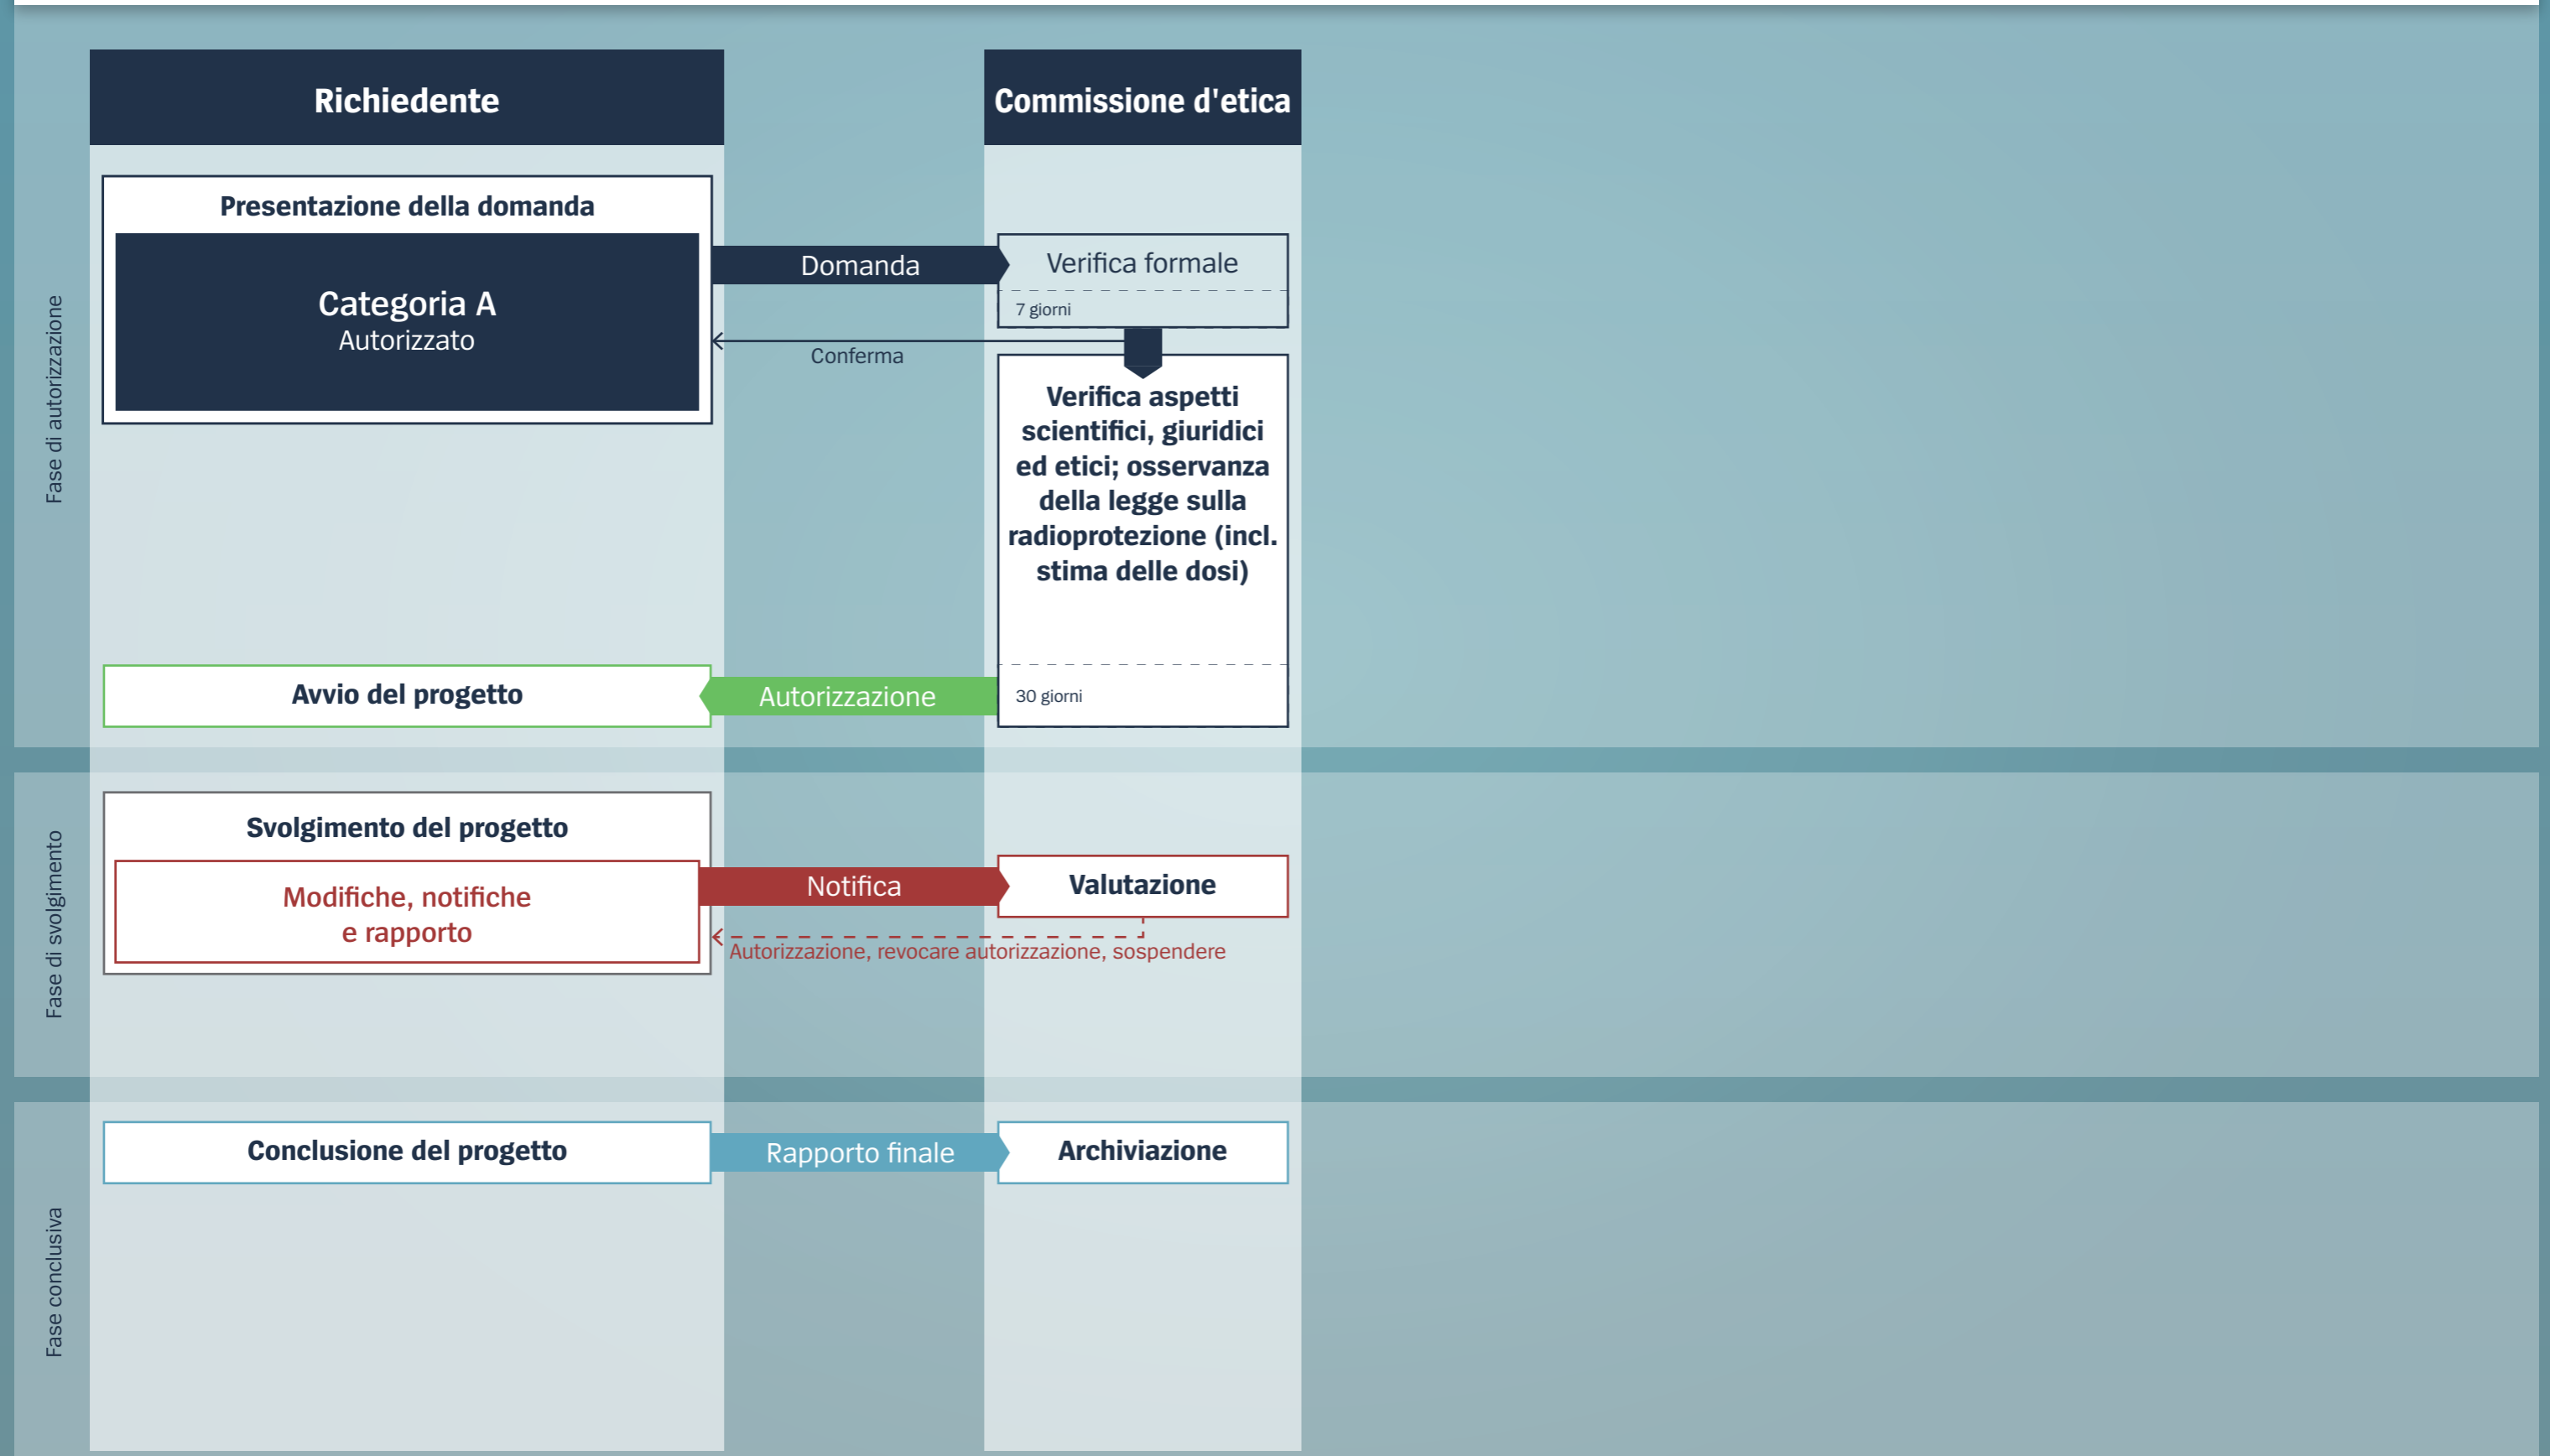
Richiedente

Commissione d'etica

Fase di autorizzazione

Presentazione della domanda

Categoria A
Autorizzato

Domanda

Verifica formale

7 giorni

Conferma

Verifica aspetti scientifici, giuridici ed etici; osservanza della legge sulla radioprotezione (incl. stima delle dosi)

Avvio del progetto

Autorizzazione

30 giorni

Fase di svolgimento

Svolgimento del progetto

Modifiche, notifiche e rapporto

Notifica

Valutazione

Autorizzazione, revocare autorizzazione, sospendere

Fase conclusiva

Conclusione del progetto

Rapporto finale

Archiviazione